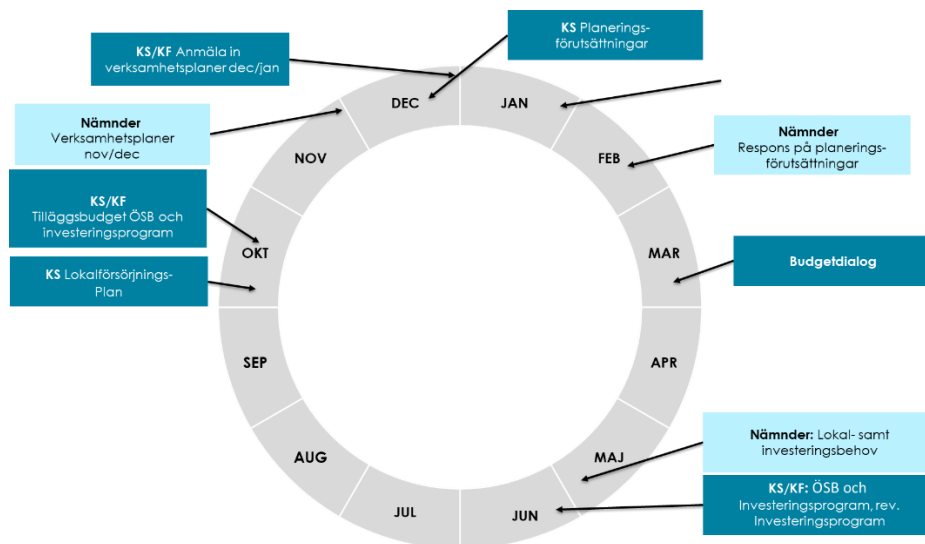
KS Planeringsförutsättningar

KS/KF Anmäla in verksamhetsplaner dec/jan

Nämnder Verksamhetsplaner nov/dec

Nämnder Respons på planeringsförutsättningar

KS/KF Tilläggsbudget ÖSB och investeringsprogram

KS Lokalförsörjnings-Plan

Budgetdialog

Nämnder: Lokal- samt investeringsbehov

KS/KF: ÖSB och Investeringsprogram, rev. Investeringsprogram

DEC
JAN
FEB
MAR
APR
MAJ
JUN
JUL
AUG
SEP
OKT
NOV